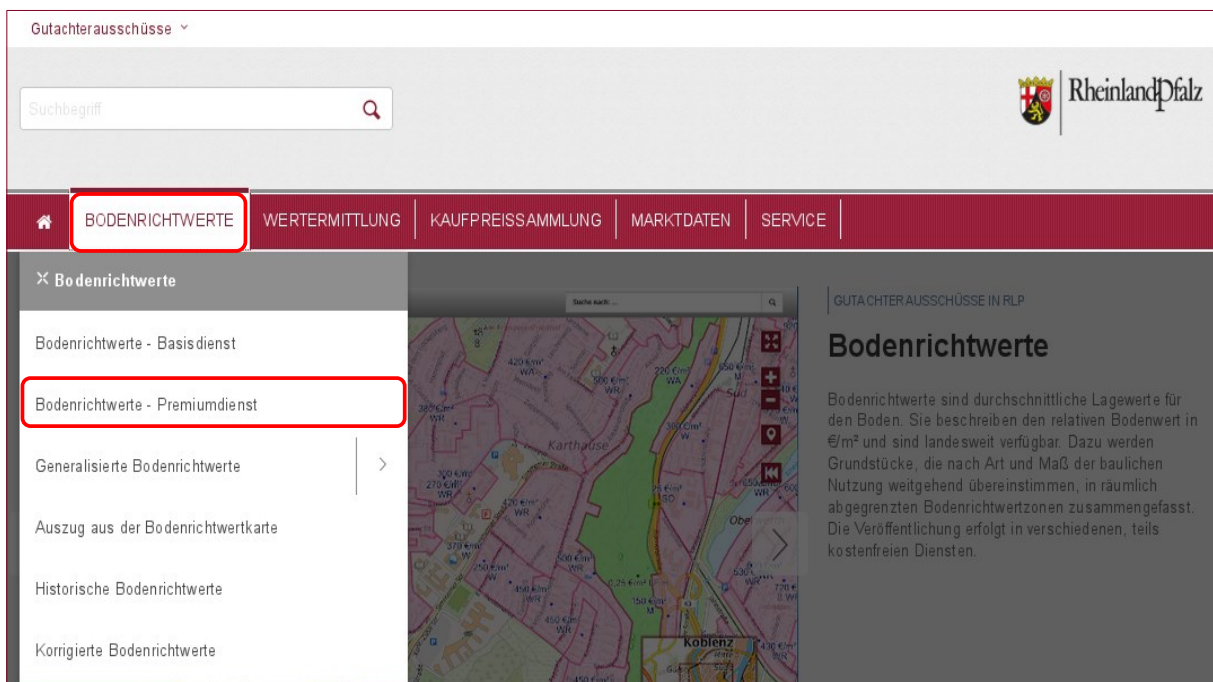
Gutachterausschüsse ˅

Suchbegriff

RheinlandPfalz

BODENRICHTWERTE | WERTERMITTLUNG | KAUFPREISSAMMLUNG | MARKTDATEN | SERVICE

✕ Bodenrichtwerte

Bodenrichtwerte - Basisdienst

Bodenrichtwerte - Premiumdienst

Generalisierte Bodenrichtwerte

Auszug aus der Bodenrichtwertkarte

Historische Bodenrichtwerte

Korrigierte Bodenrichtwerte

Suche nach: ...

420 €/m² WA
500 €/m²
220 €/m² WA
380 €/m² WR
300 €/m²
Karthause
300 €/m² WR
270 €/m²
420 €/m² WR
370 €/m²
250 €/m²
500 €/m²
450 €/m²
450 €/m² WR
150 €/m² M
Koblenz
Oberwerth

GUTACHTERAUSSCHÜSSE IN RLP

Bodenrichtwerte

Bodenrichtwerte sind durchschnittliche Lagewerte für den Boden. Sie beschreiben den relativen Bodenwert in €/m² und sind landesweit verfügbar. Dazu werden Grundstücke, die nach Art und Maß der baulichen Nutzung weitgehend übereinstimmen, in räumlich abgegrenzten Bodenrichtwertzonen zusammengefasst. Die Veröffentlichung erfolgt in verschiedenen, teils kostenfreien Diensten.